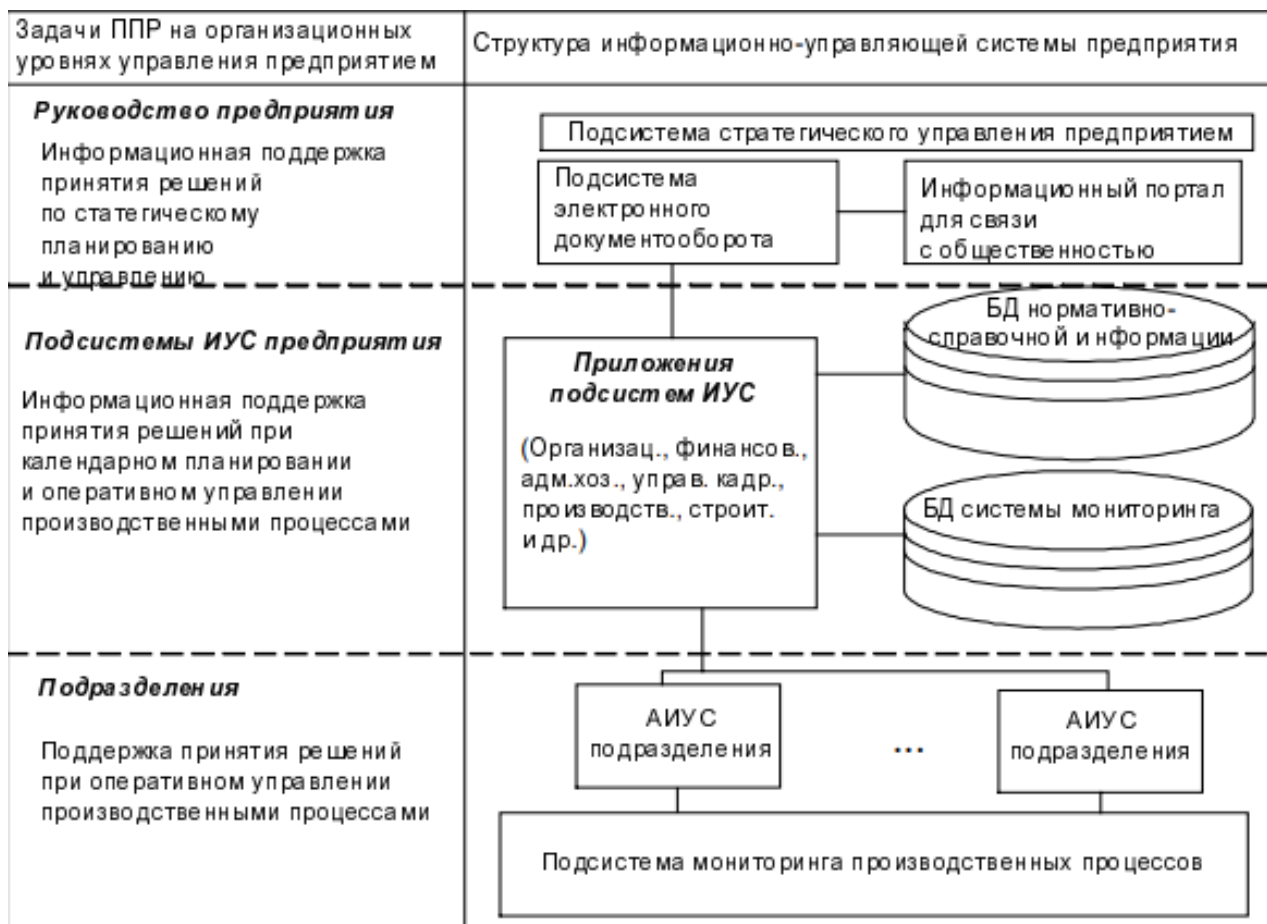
Задачи ППР на организационных уровнях управления предприятием

Структура информационно-управляющей системы предприятия

Руководство предприятия

Информационная поддержка принятия решений по статегическому планированию и управлению

Подсистема стратегического управления предприятием

Подсистема электронного документооборота

Информационный портал для связи с общественностью

Подсистемы ИУС предприятия

Информационная поддержка принятия решений при календарном планировании и оперативном управлении производственными процессами

Приложения подсистем ИУС

(Организац., финансов., адм.хоз., управ. кадр., производств., строит. и др.)

БД нормативно-справочной информации

БД системы мониторинга

Подразделения

Поддержка принятия решений при оперативном управлении производственными процессами

АИУС подразделения

...

АИУС подразделения

Подсистема мониторинга производственных процессов